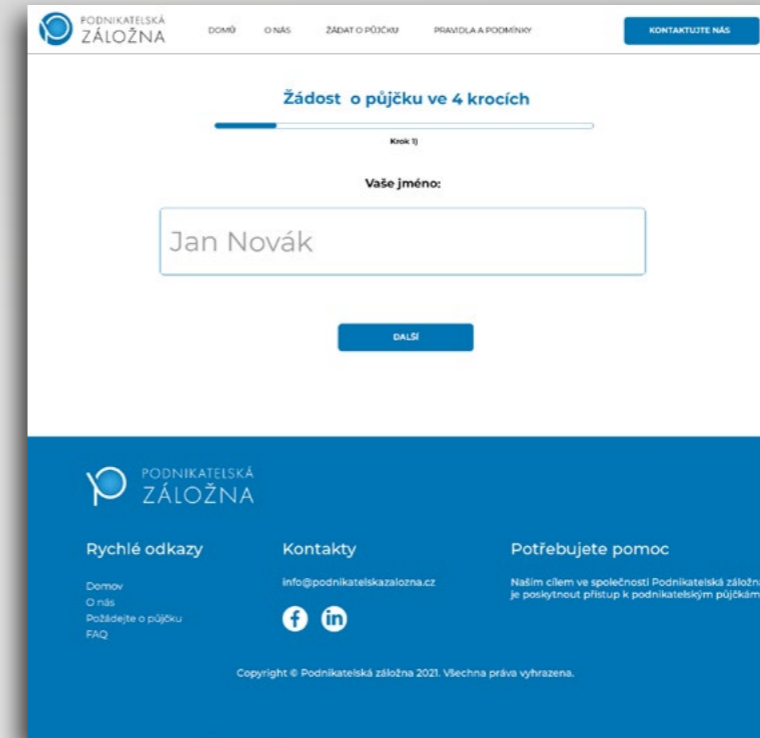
PODNIKATELSKÁ ZÁLOŽNA

DOMŮ O NÁS ŽÁDAT O PŮJČKU PRAVIDLA A PODMÍNKY

KONTAKTUJTE NÁS

Žádost o půjčku ve 4 krocích

Krok 1)

Vaše jméno:

Jan Novák

DALŠÍ

PODNIKATELSKÁ ZÁLOŽNA

Rychlé odkazy

Domov
O nás
Požádejte o půjčku
FAQ

Kontakty

info@podnikatelskazalozna.cz

Potřebujete pomoc

Naším cílem ve společnosti Podnikatelská záložna je poskytnout přístup k podnikatelským půjčkám

Copyright © Podnikatelská záložna 2021. Všechna práva vyhrazena.